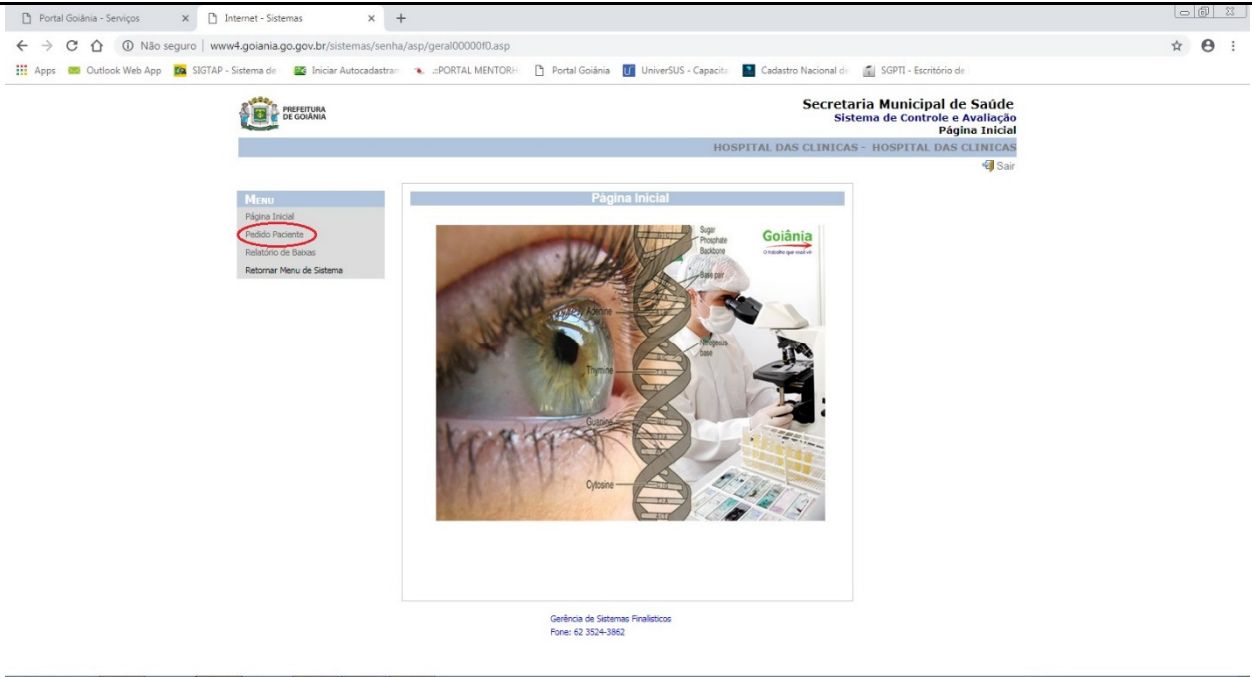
Portal Goiânia - Serviços ×
Internet - Sistemas ×
+

Não seguro | www4.goiania.go.gov.br/sistemas/senha/asp/geral00000f0.asp

Apps Outlook Web App SIGTAP - Sistema de Iniciar Autocadastran .:PORTAL MENTORH Portal Goiânia UniverSUS - Capacita Cadastro Nacional de SGPTI - Escritório de

PREFEITURA DE GOIÂNIA

Secretaria Municipal de Saúde
Sistema de Controle e Avaliação
Página Inicial

HOSPITAL DAS CLINICAS - HOSPITAL DAS CLINICAS

Sair

MENU
Página Inicial
Pedido Paciente
Relatório de Baixas
Retornar Menu de Sistema

Página Inicial

Sugar Phosphate Backbone
Base pair
Adenine
Nitrogenous base
Thymine
Guanine
Cytosine

Goiânia
O trabalho que você vê

Gerência de Sistemas Finalísticos
Fone: 62 3524-3862